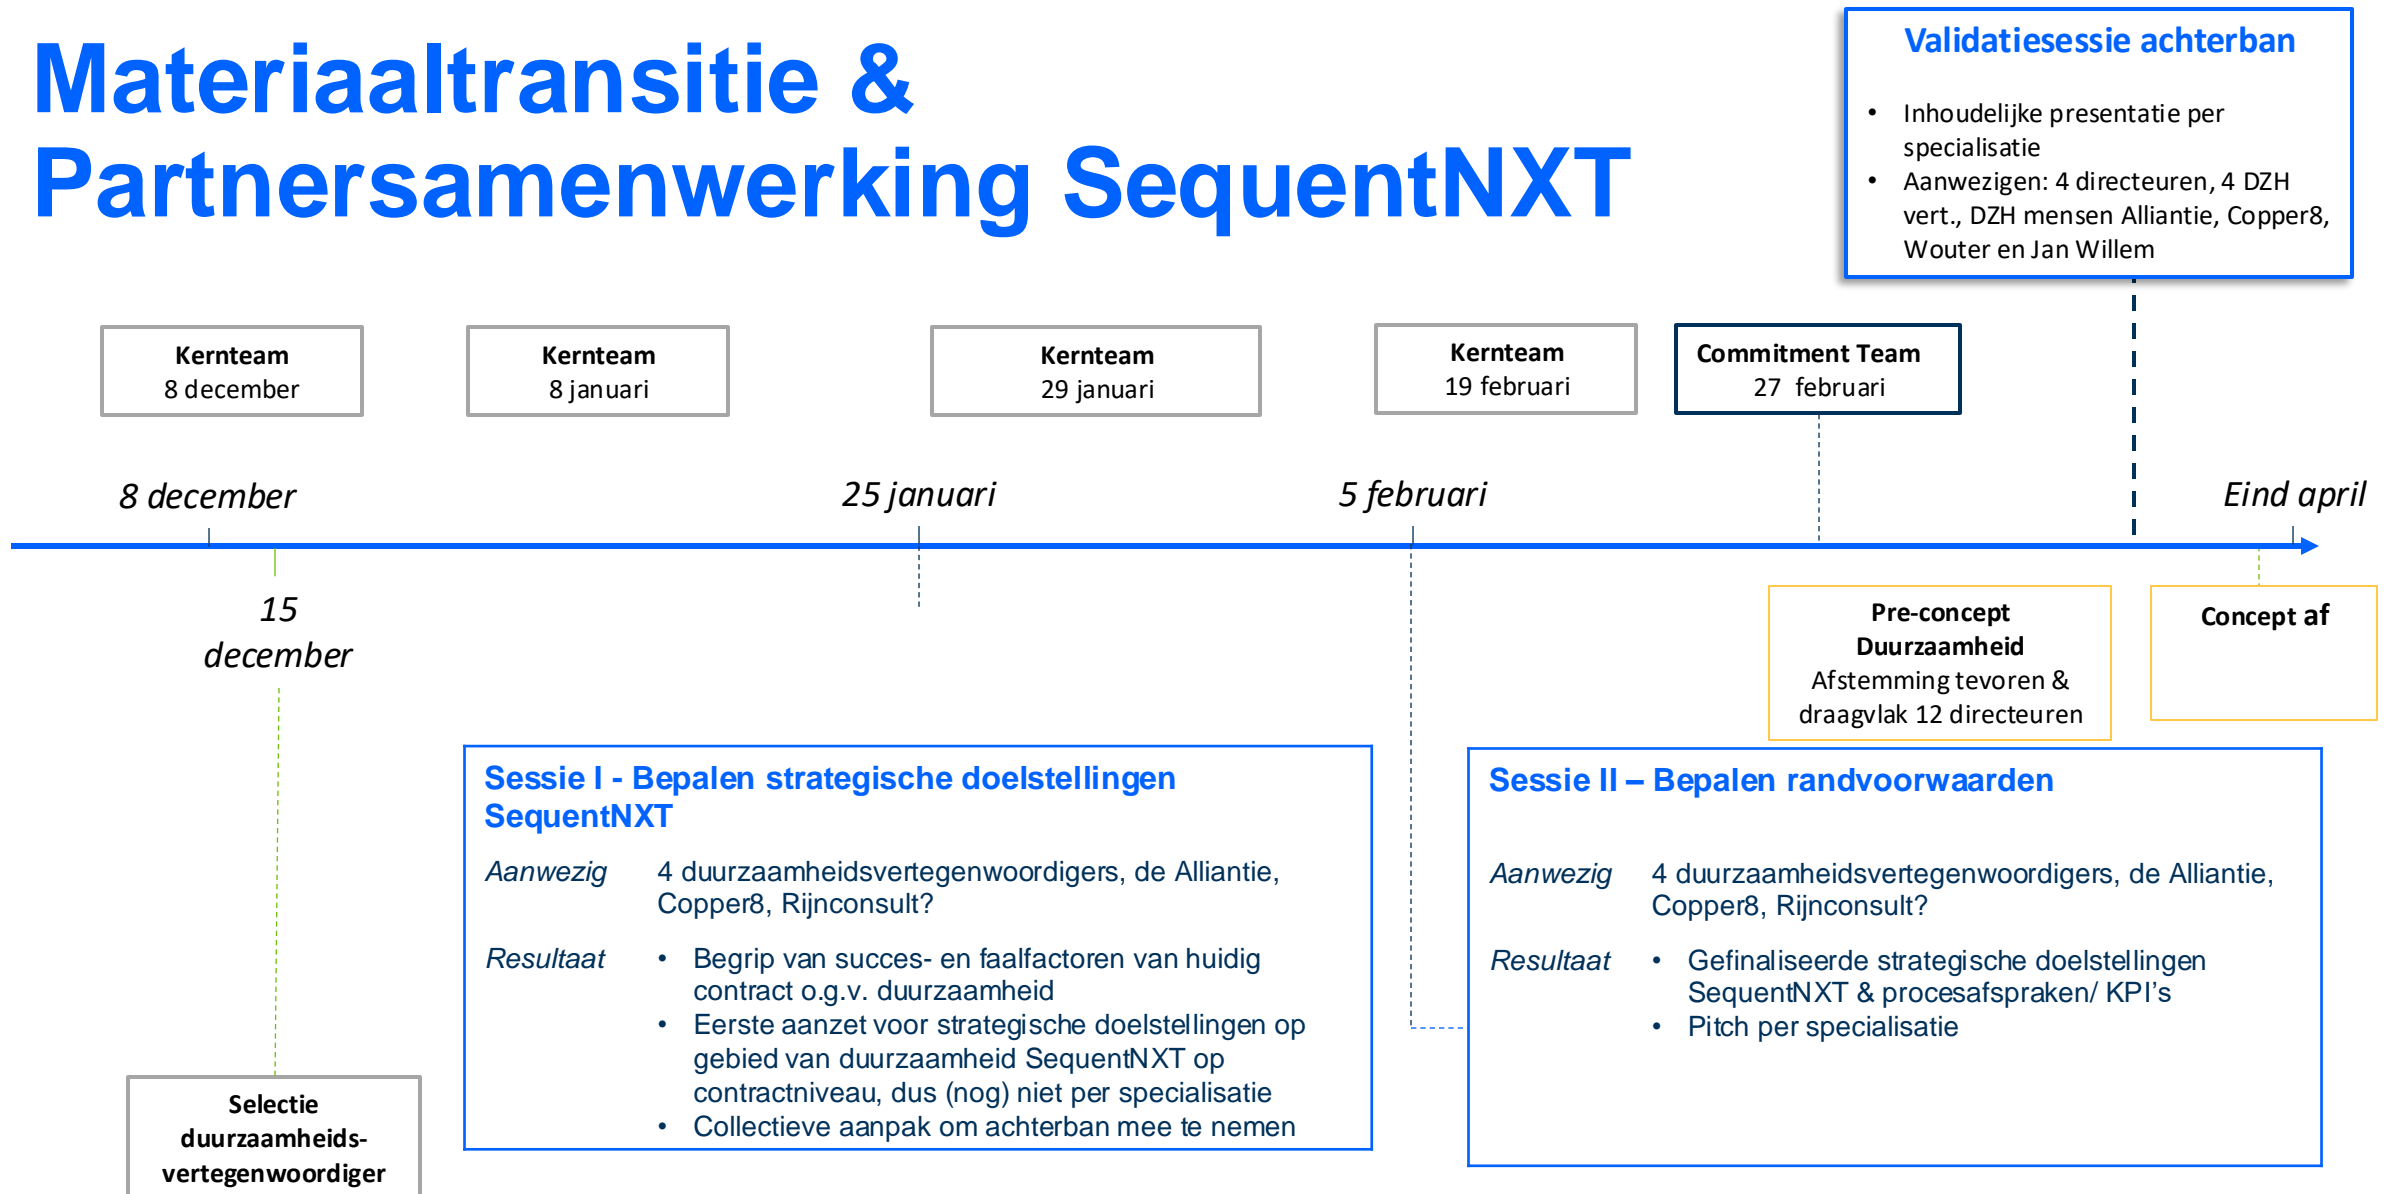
Materiaaltransitie & Partnersamenwerking SequentNXT

Validatiesessie achterban

- Inhoudelijke presentatie per specialisatie
- Aanwezigen: 4 directeuren, 4 DZH vert., DZH mensen Alliantie, Copper8, Wouter en Jan Willem

Kernteam
8 december

Kernteam
8 januari

Kernteam
29 januari

Kernteam
19 februari

Commitment Team
27 februari

8 december

25 januari

5 februari

Eind april

15 december

Pre-concept Duurzaamheid
Afstemming tevoren & draagvlak 12 directeuren

Concept af

Sessie I - Bepalen strategische doelstellingen SequentNXT

Aanwezig 4 duurzaamheidsvertegenwoordigers, de Alliantie, Copper8, Rijnconsult?

Resultaat
- Begrip van succes- en faalfactoren van huidig contract o.g.v. duurzaamheid
- Eerste aanzet voor strategische doelstellingen op gebied van duurzaamheid SequentNXT op contractniveau, dus (nog) niet per specialisatie
- Collectieve aanpak om achterban mee te nemen

Sessie II – Bepalen randvoorwaarden

Aanwezig 4 duurzaamheidsvertegenwoordigers, de Alliantie, Copper8, Rijnconsult?

Resultaat
- Gefinaliseerde strategische doelstellingen SequentNXT & procesafspraken/ KPI's
- Pitch per specialisatie

Selectie duurzaamheids-vertegenwoordiger